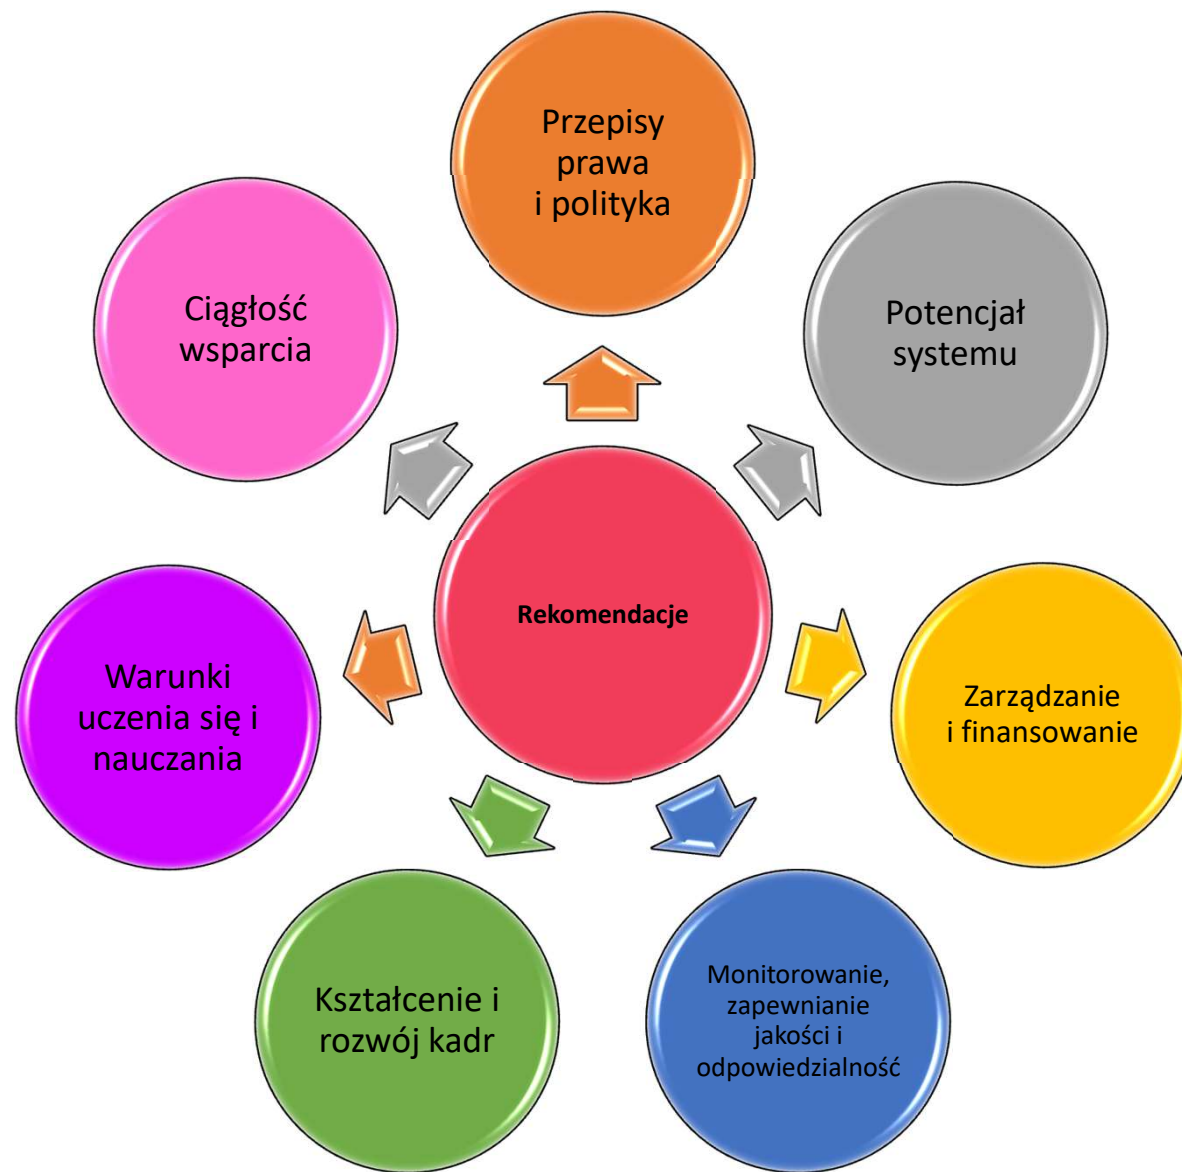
Przepisy prawa i polityka

Ciągłość wsparcia

Potencjał systemu

Rekomendacje

Warunki uczenia się i nauczania

Zarządzanie i finansowanie

Kształcenie i rozwój kadr

Monitorowanie, zapewnianie jakości i odpowiedzialność